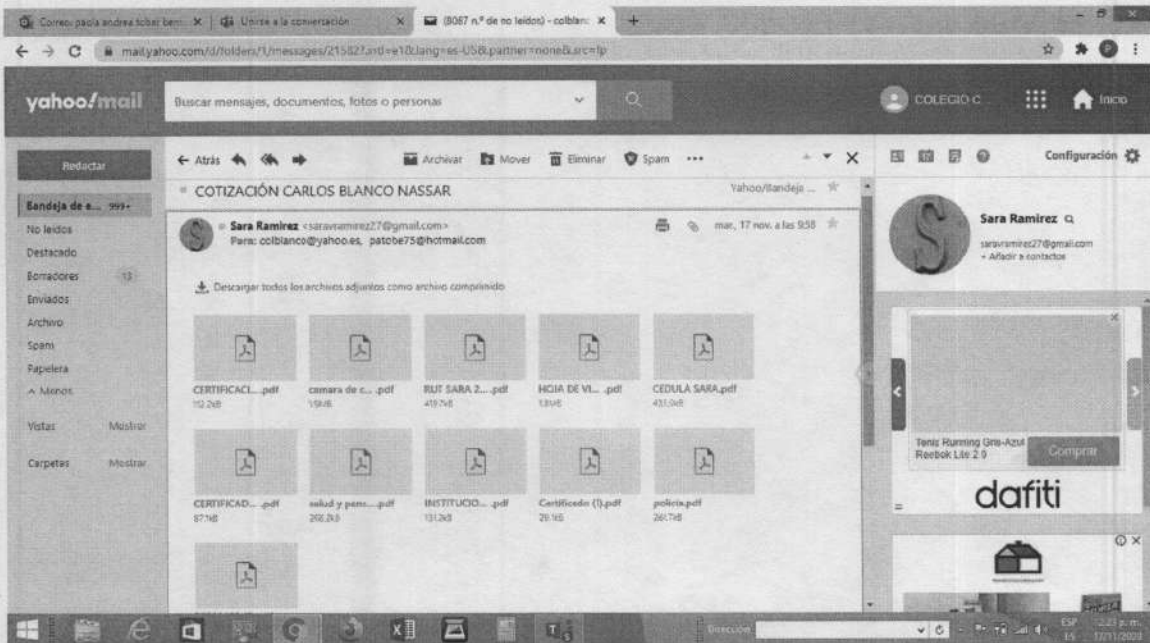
Correo: paola andrea tobar ber... × | Unirse a la conversación × | (8087 n.º de no leídos) - colblan × | +

mail.yahoo.com/d/folders/1/messages/215827a.tl=e1&lang=es-US&partner=none&src=fp

yahoo!mail

Buscar mensajes, documentos, fotos o personas

COLEGIO C

Inicio

Redactar

Bandeja de e... 999+
No leídos
Destacado
Borradores 13
Enviados
Archivo
Spam
Papelera
^ Menos

Vistas Mostrar

Carpetas Mostrar

← Atrás Archivar Mover Eliminar Spam •••

COTIZACIÓN CARLOS BLANCO NASSAR

Yahoo/Bandeja ...

Sara Ramirez <saravramirez27@gmail.com>
Para: colblanco@yahoo.es, patobe75@hotmail.com

mar, 17 nov. a las 9:58

Descargar todos los archivos adjuntos como archivo comprimido

CERTIFICACI... .pdf
112.2kB

camara de c... .pdf
1.5MB

RUT SARA 2... .pdf
419.7kB

HOJA DE VI... .pdf
1.1MB

CEDULA SARA.pdf
431.0kB

CERTIFICAD... .pdf
87.1kB

salud y pens... .pdf
268.2kB

INSTITUCIO... .pdf
131.2kB

Certificado (1).pdf
29.1kB

policia.pdf
261.7kB

Configuración

Sara Ramirez

saravramirez27@gmail.com
+ Añadir a contactos

Tenis Running Gris-Azul Reebok Lite 2.0

Comprar

dafiti

Dirección

ESP ES 2:23 p. m. 17/11/2020